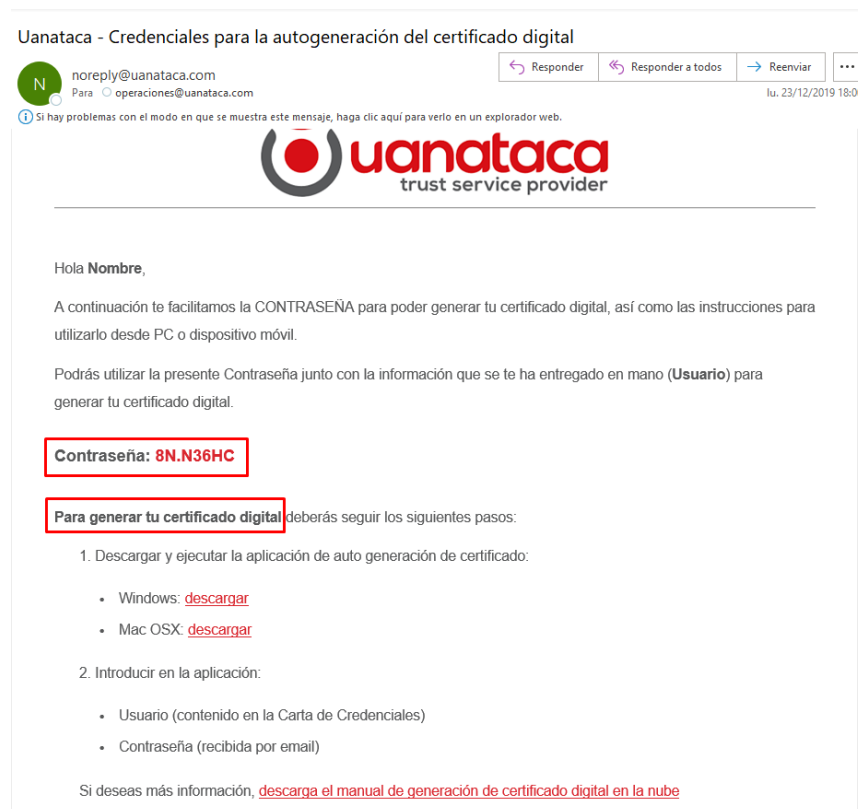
Uanataca - Credenciales para la autogeneración del certificado digital

N
noreply@uanataca.com
Para operaciones@uanataca.com

Responder
Responder a todos
Reenviar
...
lu. 23/12/2019 18:0

Si hay problemas con el modo en que se muestra este mensaje, haga clic aquí para verlo en un explorador web.

uanataca
trust service provider

Hola **Nombre**,

A continuación te facilitamos la CONTRASEÑA para poder generar tu certificado digital, así como las instrucciones para utilizarlo desde PC o dispositivo móvil.

Podrás utilizar la presente Contraseña junto con la información que se te ha entregado en mano (**Usuario**) para generar tu certificado digital.

**Contraseña: 8N.N36HC**

**Para generar tu certificado digital** deberás seguir los siguientes pasos:

1. Descargar y ejecutar la aplicación de auto generación de certificado:

- Windows: descargar
- Mac OSX: descargar

2. Introducir en la aplicación:

- Usuario (contenido en la Carta de Credenciales)
- Contraseña (recibida por email)

Si deseas más información, descarga el manual de generación de certificado digital en la nube